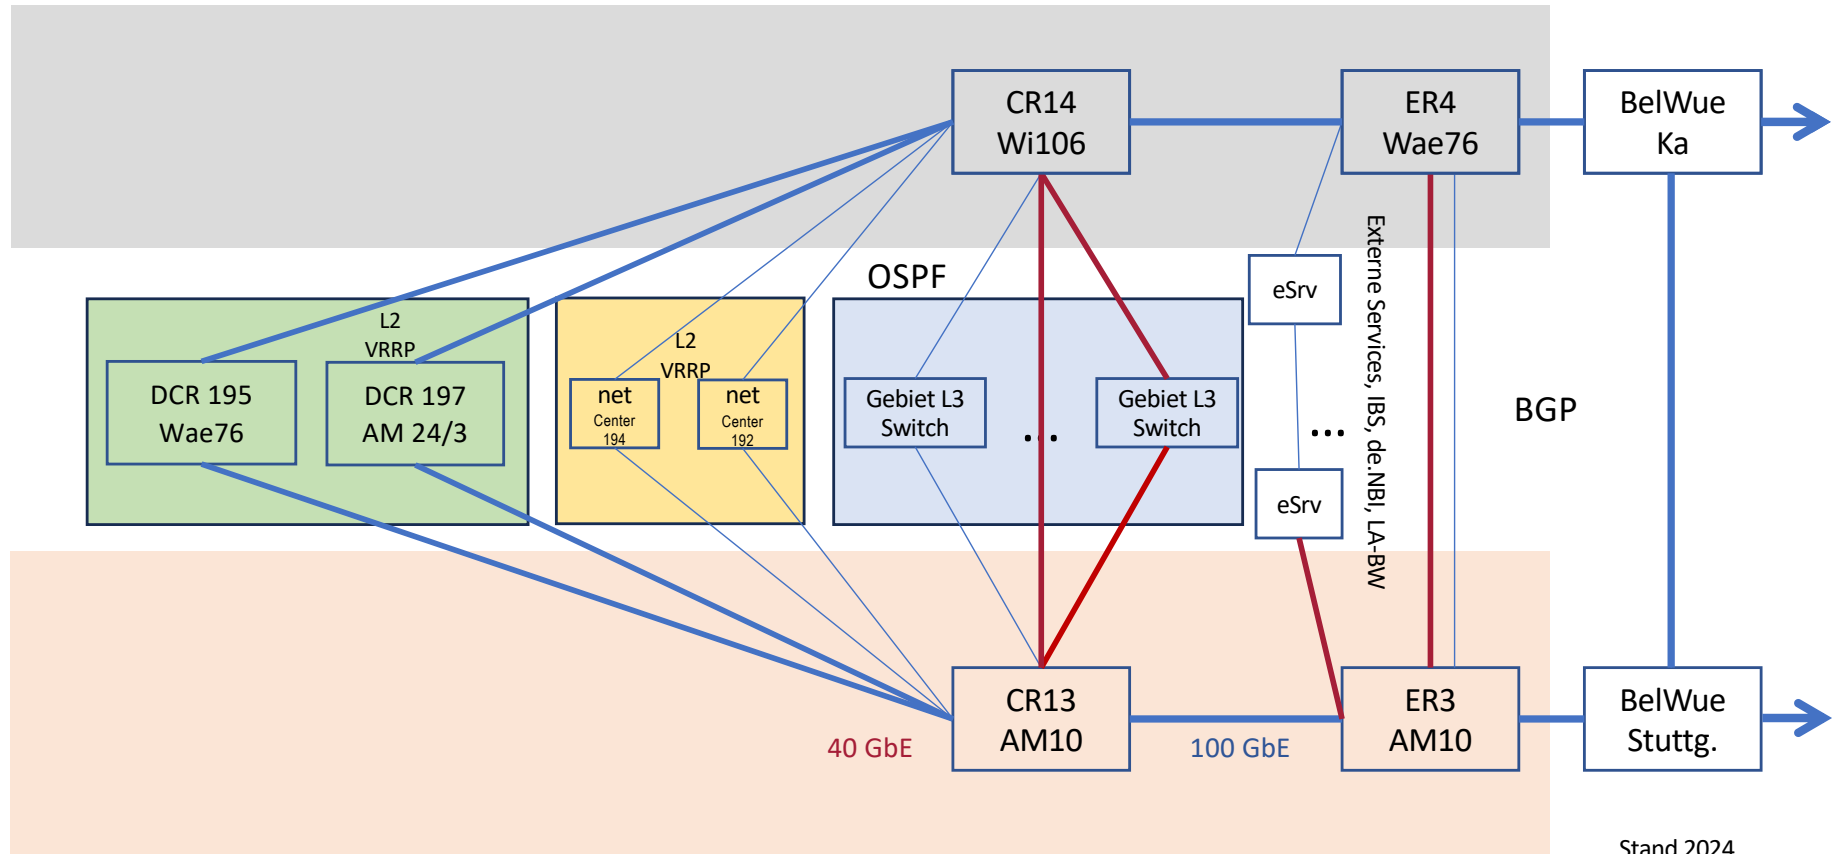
CR14
Wi106

ER4
Wae76

BelWue
Ka

OSPF

eSrv

Externe Services, IBS, de.NBI, LA-BW

L2
VRRP

DCR 195
Wae76

DCR 197
AM 24/3

L2
VRRP

net
Center
194

net
Center
192

Gebiet L3
Switch

...

Gebiet L3
Switch

...

BGP

eSrv

CR13
AM10

ER3
AM10

BelWue
Stuttg.

40 GbE

100 GbE

Stand 2024